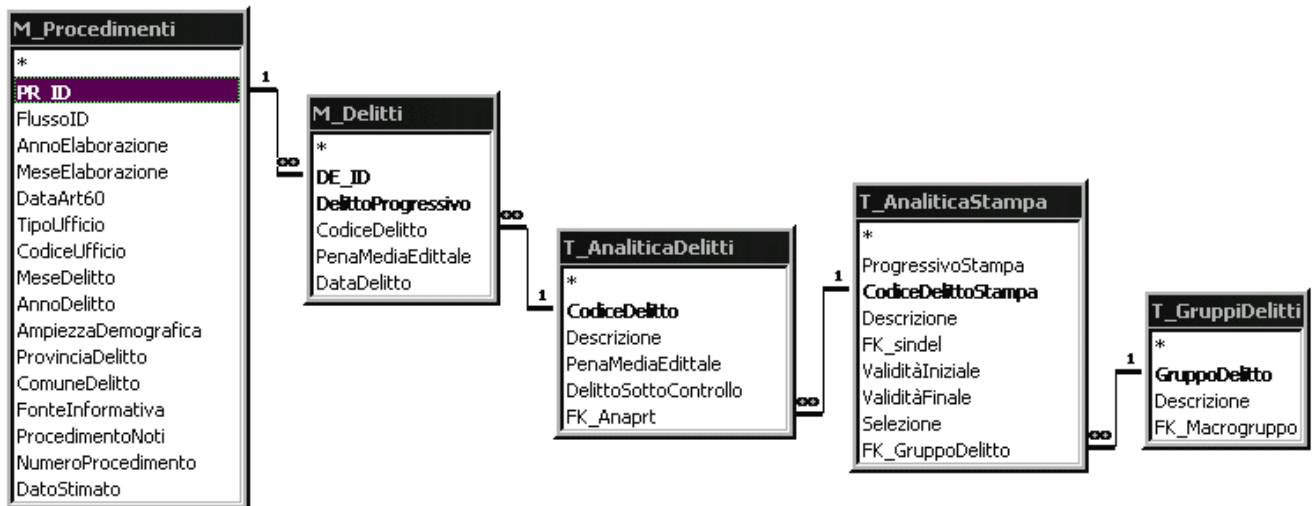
M_Procedimenti
*
PR_ID
FlussoID
AnnoElaborazione
MeseElaborazione
DataArt60
TipoUfficio
CodiceUfficio
MeseDelitto
AnnoDelitto
AmpiezzaDemografica
ProvinciaDelitto
ComuneDelitto
FonteInformativa
ProcedimentoNoti
NumeroProcedimento
DatoStimato

1
∞

M_Delitti
*
DE_ID
DelittoProgressivo
CodiceDelitto
PenaMediaEdittale
DataDelitto

∞
1

T_AnaliticaDelitti
*
CodiceDelitto
Descrizione
PenaMediaEdittale
DelittoSottoControllo
FK_Anaprt

∞
1

T_AnaliticaStampa
*
ProgressivoStampa
CodiceDelittoStampa
Descrizione
FK_sindel
ValiditàIniziale
ValiditàFinale
Selezione
FK_GruppoDelitto

∞
1

T_GruppiDelitti
*
GruppoDelitto
Descrizione
FK_Macrogruppo